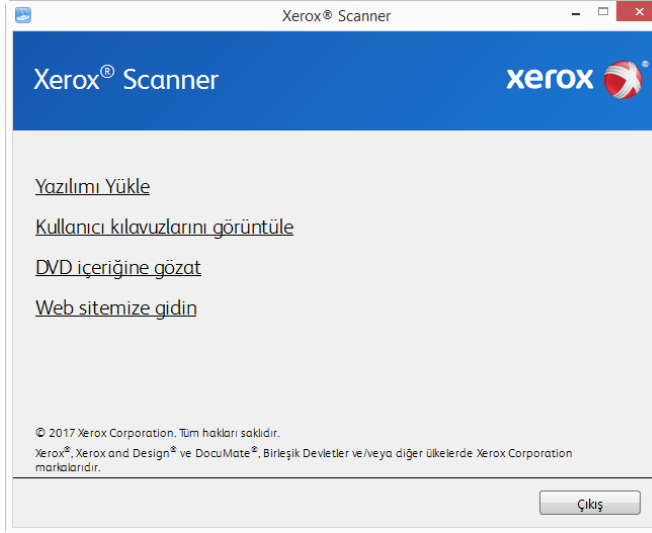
Xerox® Scanner

Xerox® Scanner

xerox

Yazılımı Yükle

Kullanıcı kılavuzlarını görüntüle

DVD içeriğine gözat

Web sitemize gidin

© 2017 Xerox Corporation. Tüm hakları saklıdır.

Xerox®, Xerox and Design® ve DocuMate®, Birleşik Devletler ve/veya diğer ülkelerde Xerox Corporation markalarıdır.

Çıkış